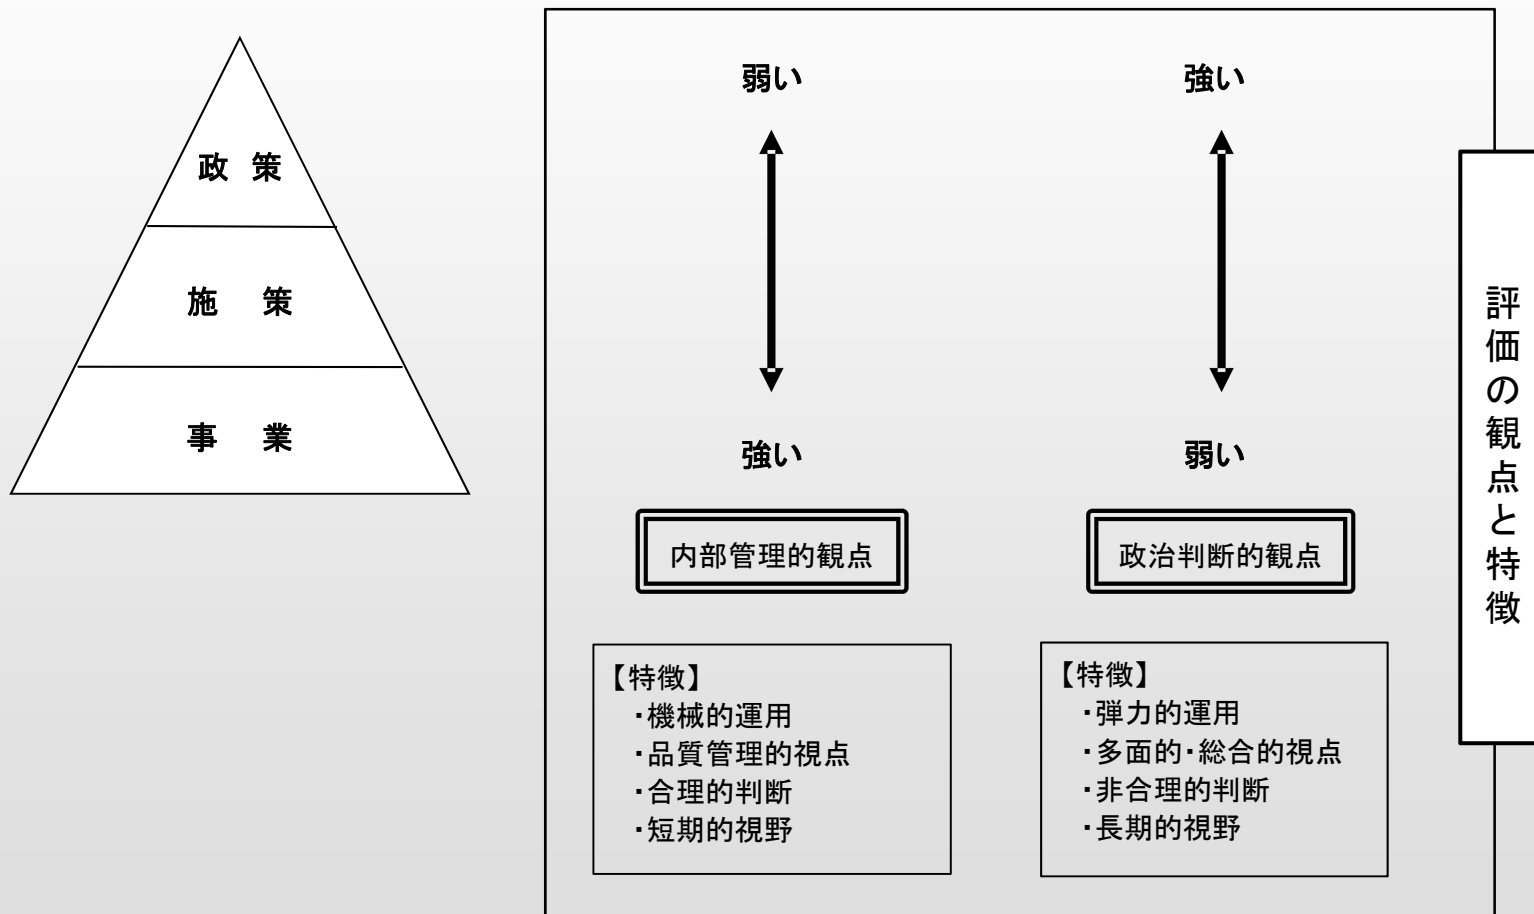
政 策

施 策

事 業

弱い

強い

強い

弱い

内部管理的観点

政治判断的観点

【特徴】
・機械的運用
・品質管理的視点
・合理的判断
・短期的視野

【特徴】
・弾力的運用
・多面的・総合的視点
・非合理的判断
・長期的視野

評価の観点と特徴